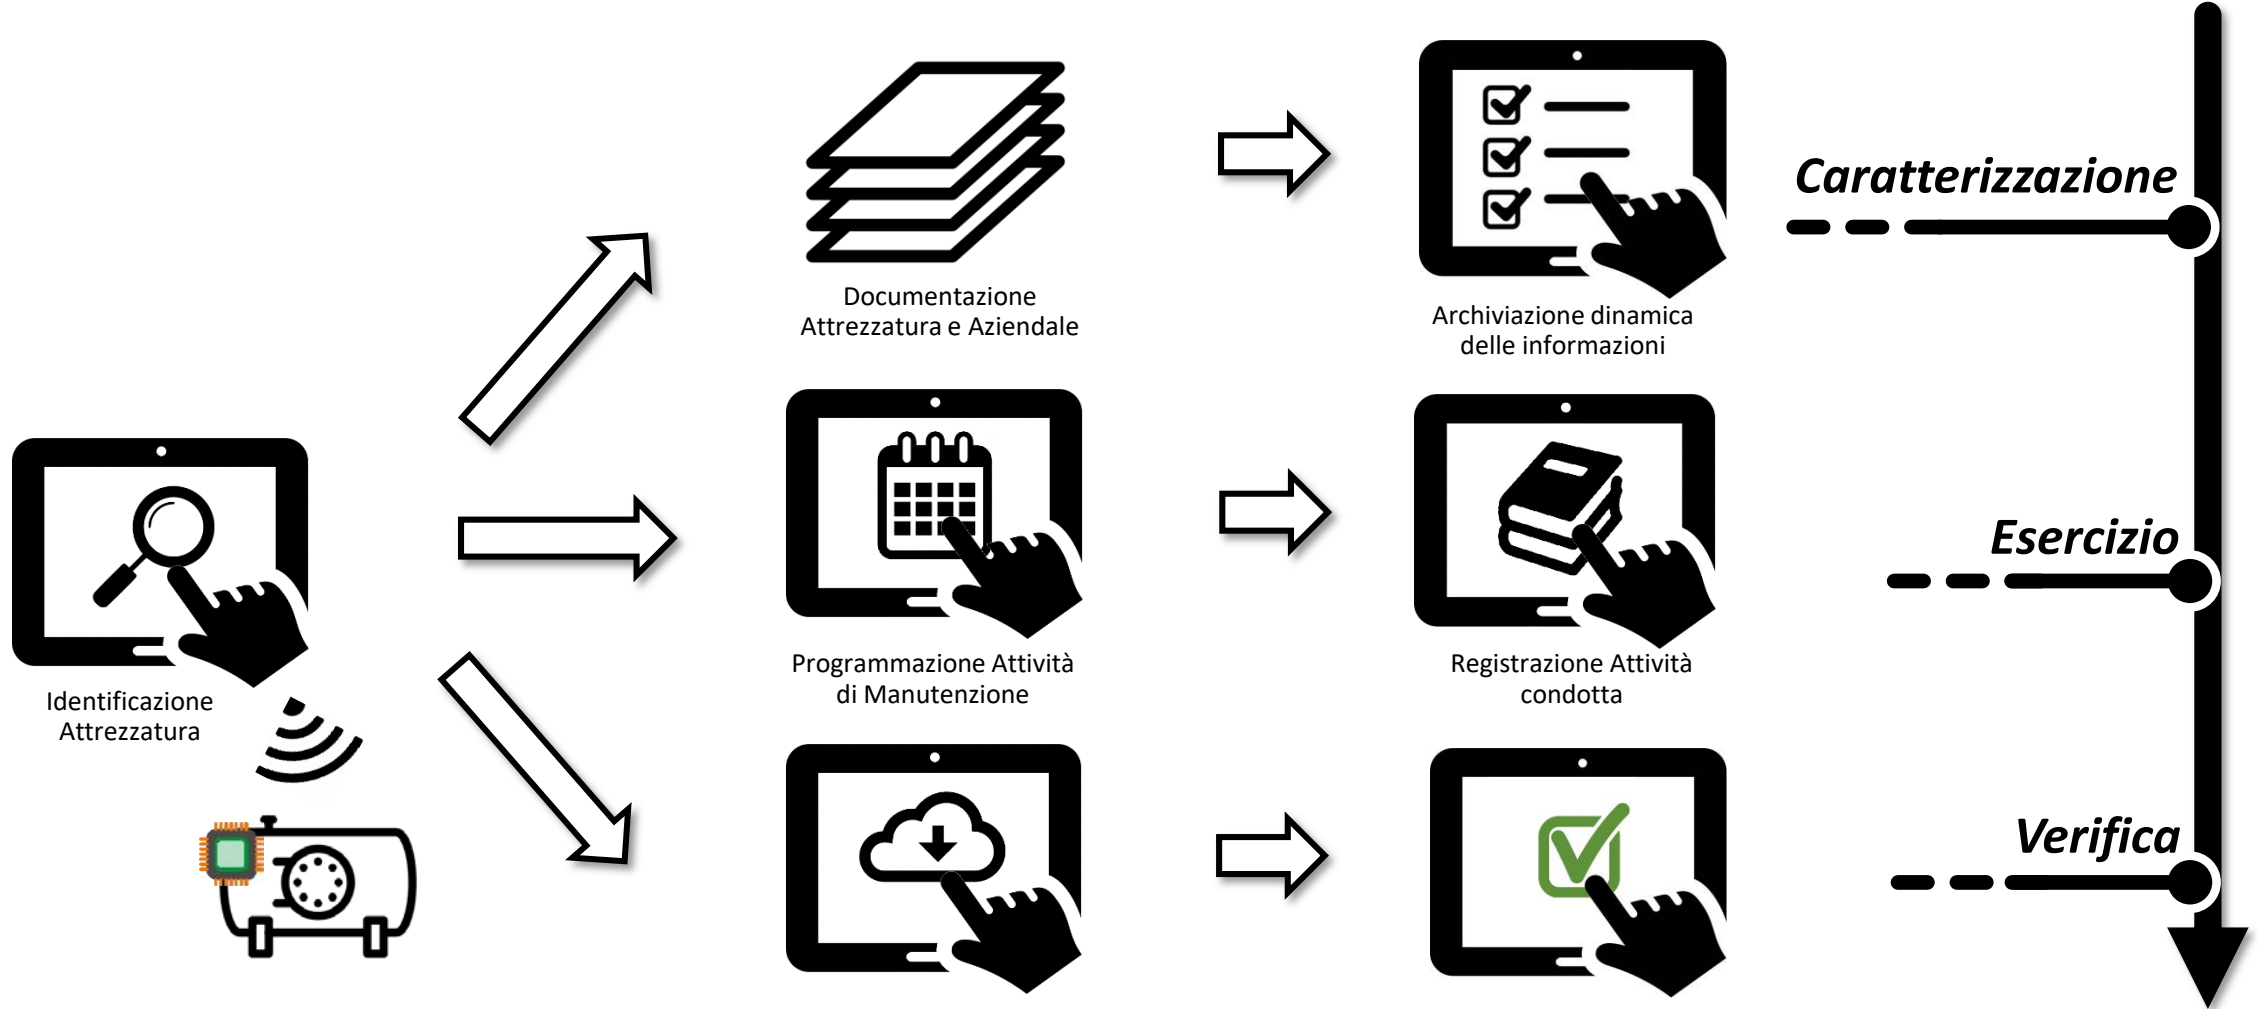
Documentazione Attrezzatura e Aziendale

Archiviazione dinamica delle informazioni

Caratterizzazione

Identificazione Attrezzatura

Programmazione Attività di Manutenzione

Registrazione Attività condotta

Esercizio

Verifica